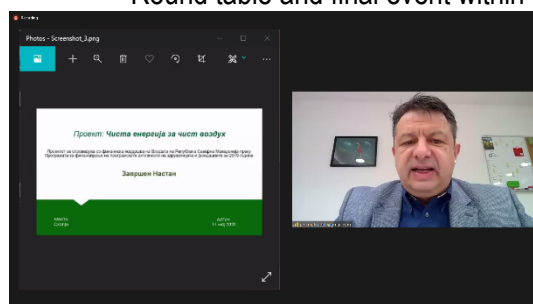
Round table and final event within

Photos - Screenshot_3.png

Проект: Чиста енергија за чист воздух

Проектот се спроведува со финансиска поддршка на Владата на Република Северна Македонија преку Програмата за финансирање на програмските активности на здруженијата и фондациите за 2019 година

Завршен Настан

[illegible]

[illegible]